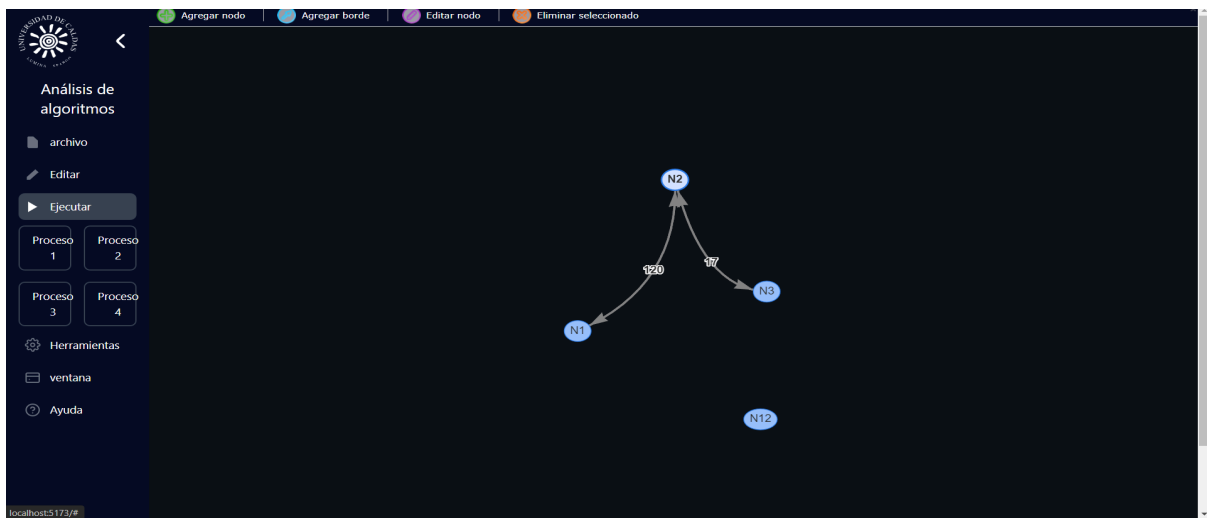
UNIVERSIDAD DE CALDAS
LUMINA SPARGO

Análisis de algoritmos

archivo
Editar
Ejecutar
Proceso 1
Proceso 2
Proceso 3
Proceso 4
Herramientas
ventana
Ayuda

Agregar nodo | Agregar borde | Editar nodo | Eliminar seleccionado

N2
120
17
N3
N1
N12

localhost:5173/#